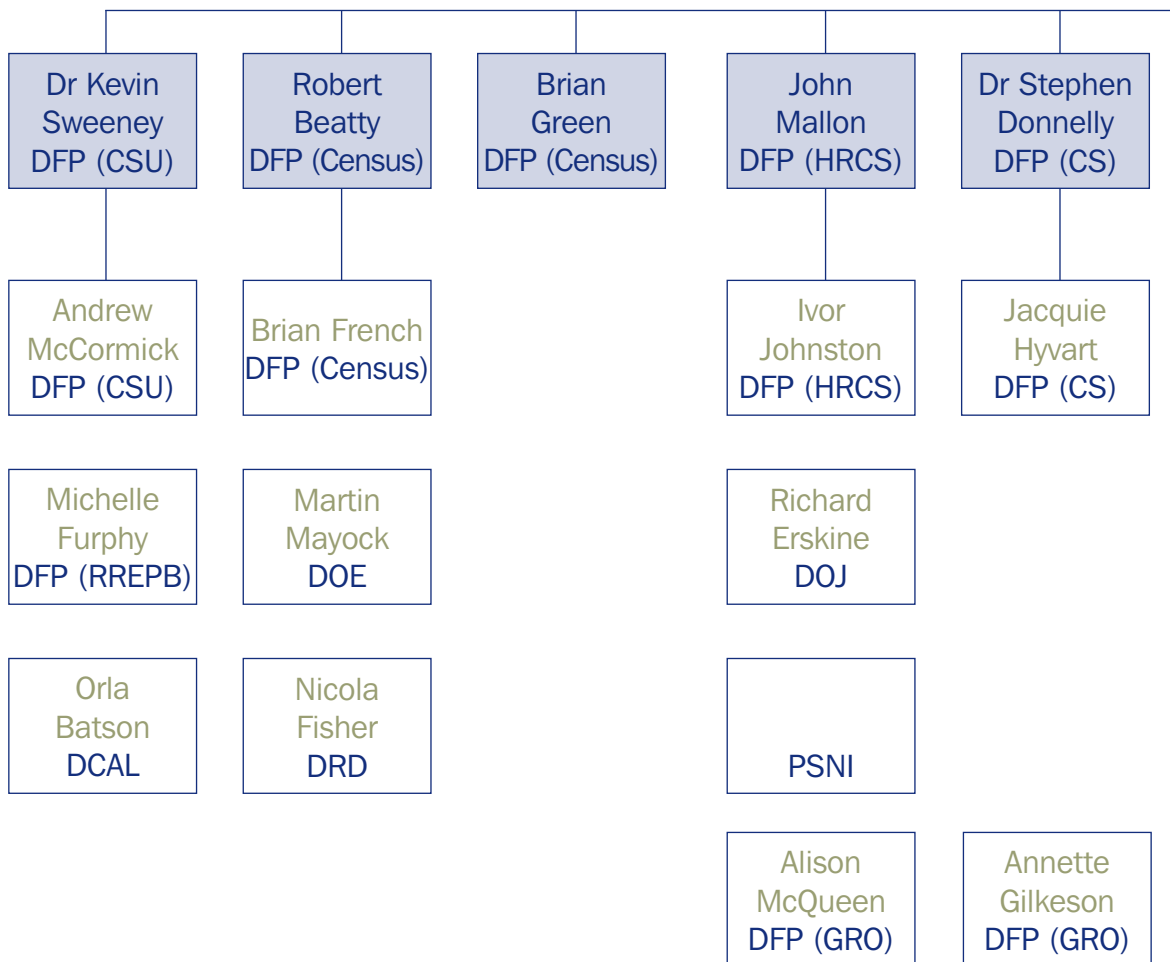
Dr Kevin Sweeney DFP (CSU)

Robert Beatty DFP (Census)

Brian Green DFP (Census)

John Mallon DFP (HRCS)

Dr Stephen Donnelly DFP (CS)

Andrew McCormick DFP (CSU)

Brian French DFP (Census)

Ivor Johnston DFP (HRCS)

Jacquie Hyvart DFP (CS)

Michelle Furphy DFP (RREPB)

Martin Mayock DOE

Richard Erskine DOJ

Orla Batson DCAL

Nicola Fisher DRD

PSNI

Alison McQueen DFP (GRO)

Annette Gilkeson DFP (GRO)